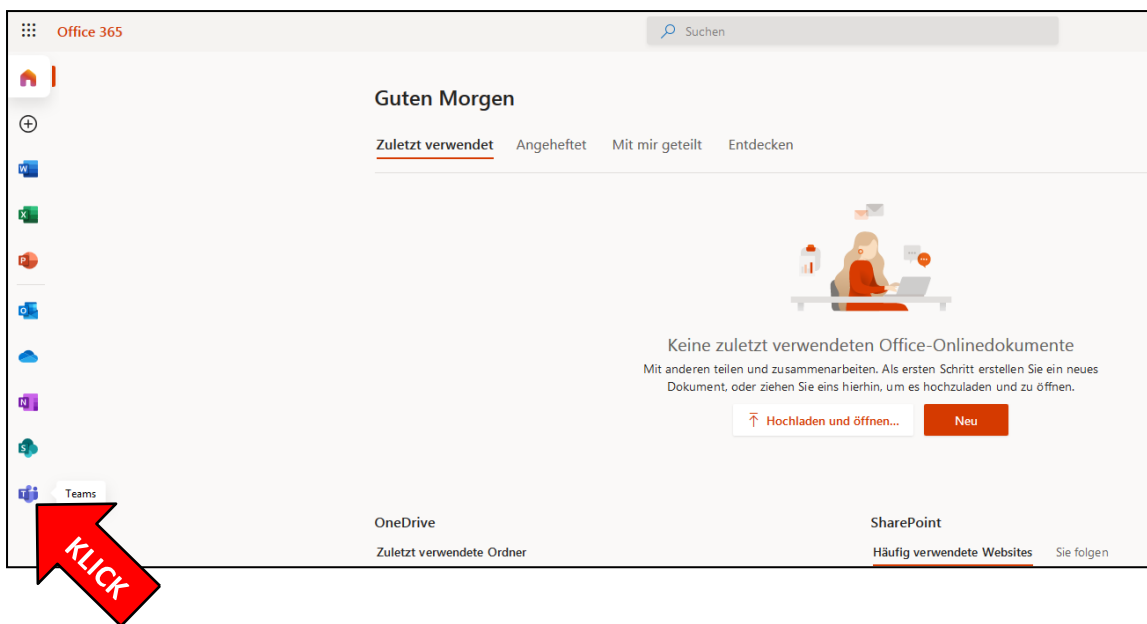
Office 365

Suchen

Guten Morgen

Zuletzt verwendet Angeheftet Mit mir geteilt Entdecken

Keine zuletzt verwendeten Office-Onlinedokumente

Mit anderen teilen und zusammenarbeiten. Als ersten Schritt erstellen Sie ein neues Dokument, oder ziehen Sie eins hierhin, um es hochzuladen und zu öffnen.

Hochladen und öffnen...

Neu

Teams

OneDrive

Zuletzt verwendete Ordner

SharePoint

Häufig verwendete Websites

Sie folgen

KLICK